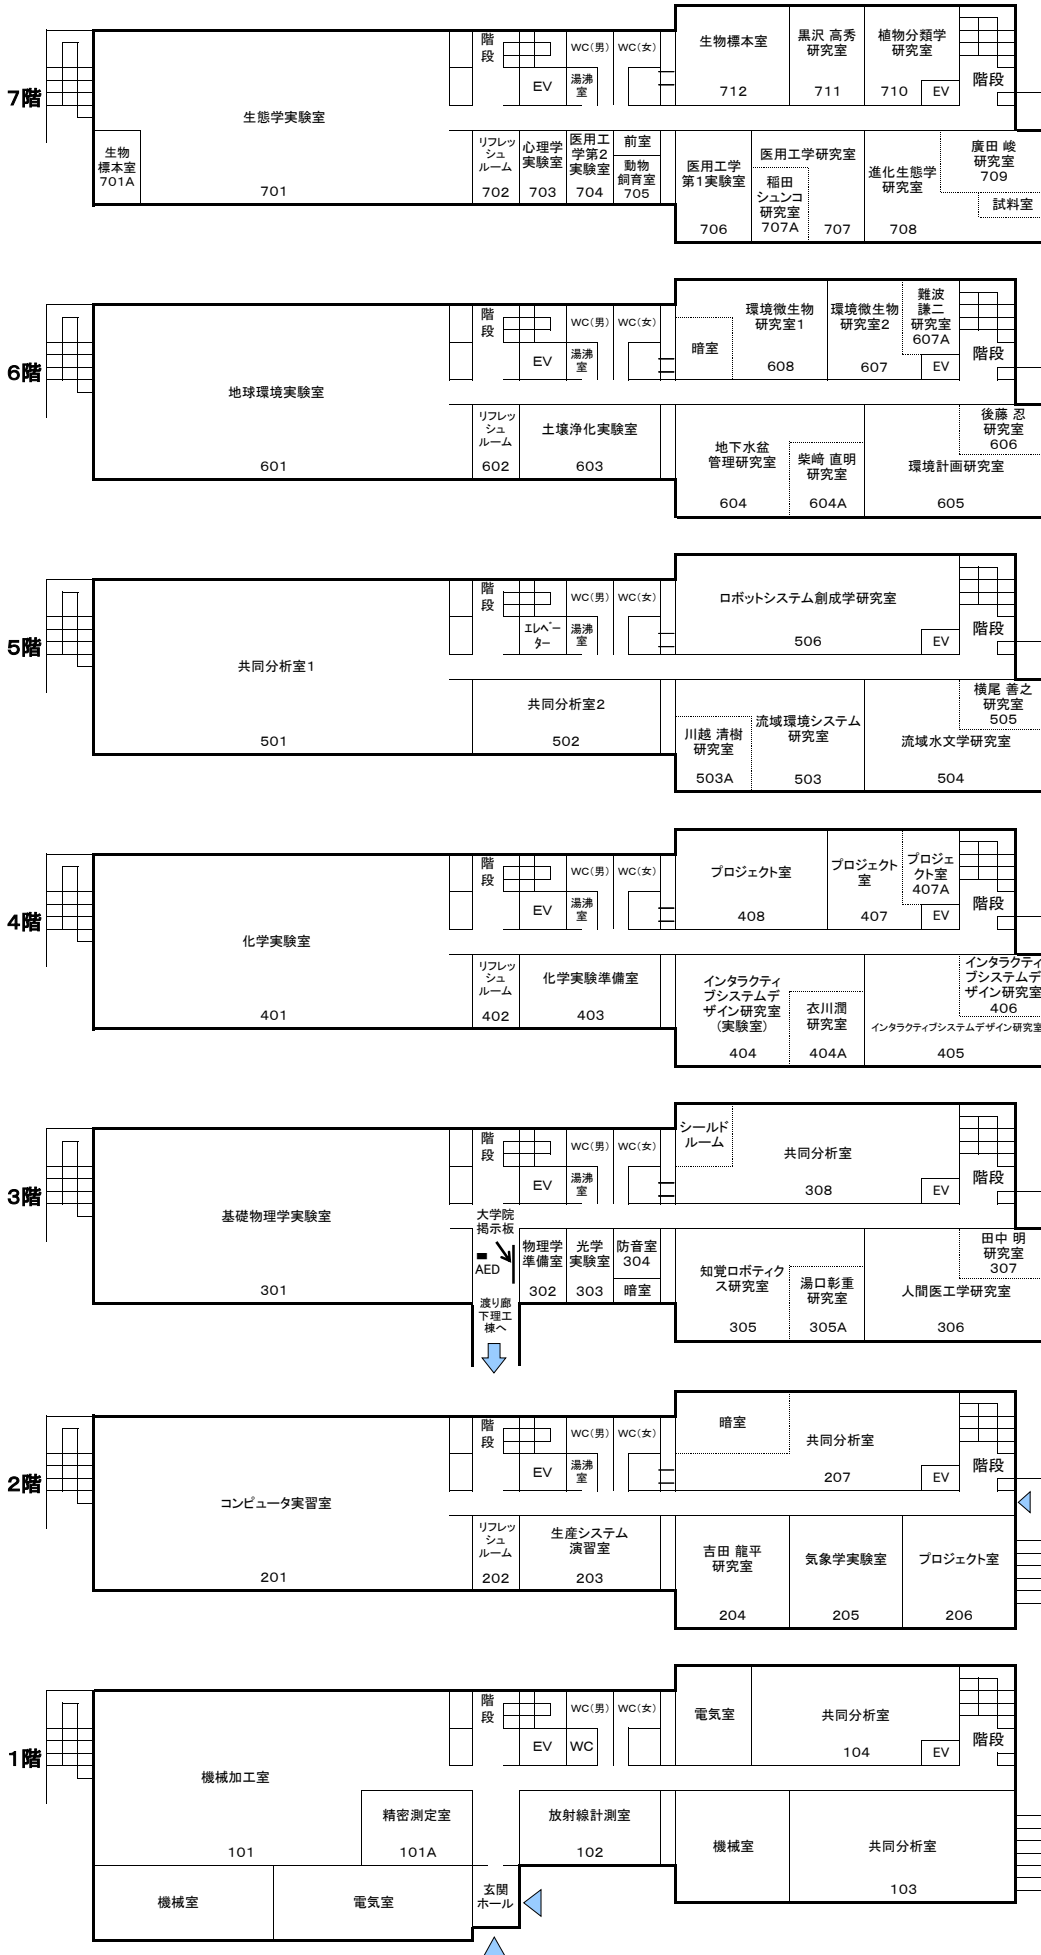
7階

生態学実験室
生物標本室 701A
701
階段
WC(男) WC(女)
EV
湯沸室
リフレッシュルーム 702
心理学実験室 703
医用工学第2実験室 704
前室
動物飼育室 705
生物標本室 712
黒沢 高秀 研究室 711
植物分類学研究室 710
EV
階段
医用工学第1実験室 706
医用工学研究室
稲田 シュンコ 研究室 707A
707
進化生態学研究室 708
廣田 峻 研究室 709
試料室

6階

地球環境実験室
601
階段
WC(男) WC(女)
EV
湯沸室
リフレッシュルーム 602
土壌浄化実験室 603
暗室
環境微生物研究室1 608
環境微生物研究室2 607
難波 謙二 研究室 607A
EV
階段
地下水盆管理研究室 604
柴崎 直明 研究室 604A
後藤 忍 研究室 606
環境計画研究室 605

5階

共同分析室1
501
階段
WC(男) WC(女)
エレベーター
湯沸室
共同分析室2
502
ロボットシステム創成学研究室
506
EV
階段
川越 清樹 研究室 503A
流域環境システム研究室 503
横尾 善之 研究室 505
流域水文学研究室 504

4階

化学実験室
401
階段
WC(男) WC(女)
EV
湯沸室
リフレッシュルーム 402
化学実験準備室 403
プロジェクト室 408
プロジェクト室 407
プロジェクト室 407A
EV
階段
インタラクティブシステムデザイン研究室(実験室) 404
衣川潤 研究室 404A
インタラクティブシステムデザイン研究室 406
インタラクティブシステムデザイン研究室 405

3階

基礎物理学実験室
301
階段
WC(男) WC(女)
EV
湯沸室
大学院掲示板
AED
渡り廊下理工棟へ
物理学準備室 302
光学実験室 303
防音室 304
暗室
シールドルーム
共同分析室
308
EV
階段
知覚ロボティクス研究室 305
湯口彰重 研究室 305A
田中 明 研究室 307
人間医工学研究室 306

2階

コンピュータ実習室
201
階段
WC(男) WC(女)
EV
湯沸室
リフレッシュルーム 202
生産システム演習室 203
暗室
共同分析室
207
EV
階段
吉田 龍平 研究室 204
気象学実験室 205
プロジェクト室 206

1階

機械加工室
101
精密測定室 101A
機械室
電気室
階段
WC(男) WC(女)
EV
WC
放射線計測室 102
玄関ホール
電気室
共同分析室
104
EV
階段
機械室
共同分析室
103